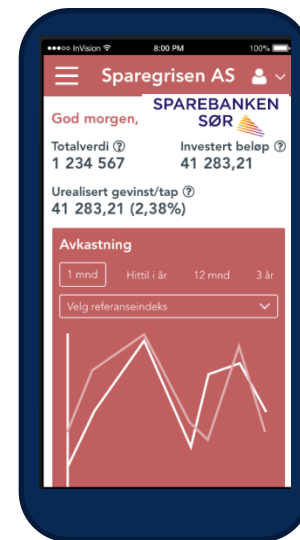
●●●○○ InVision 8:00 PM 100%

Sparegrisen AS

SPAREBANKEN SØR

God morgen,

Totalverdi ⓘ
1 234 567

Investert beløp ⓘ
41 283,21

Urealisert gevinst/tap ⓘ
41 283,21 (2,38%)

Avkastning

1 mnd Hittil i år 12 mnd 3 år

Velg referanseindeks